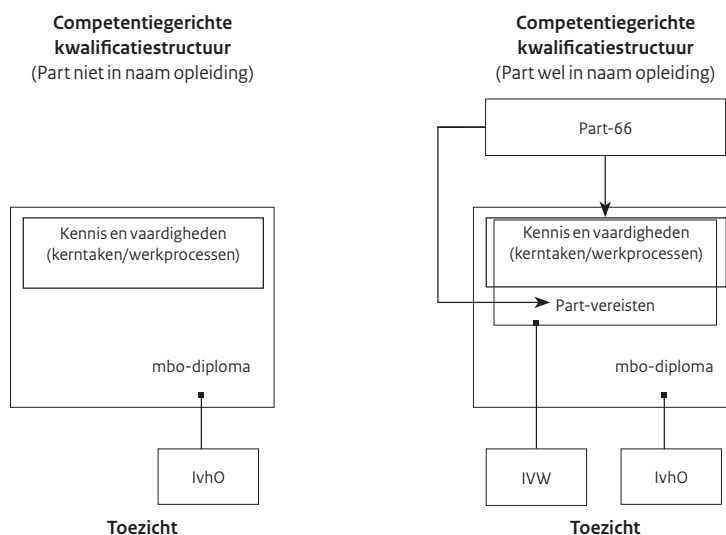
**Competentiegerichte kwalificatiestructuur**
(Part niet in naam opleiding)

Kennis en vaardigheden (kerntaken/werkprocessen)

mbo-diploma

IvhO

**Toezicht**

**Competentiegerichte kwalificatiestructuur**
(Part wel in naam opleiding)

Part-66

Kennis en vaardigheden (kerntaken/werkprocessen)

Part-vereisten

mbo-diploma

IVW

IvhO

**Toezicht**